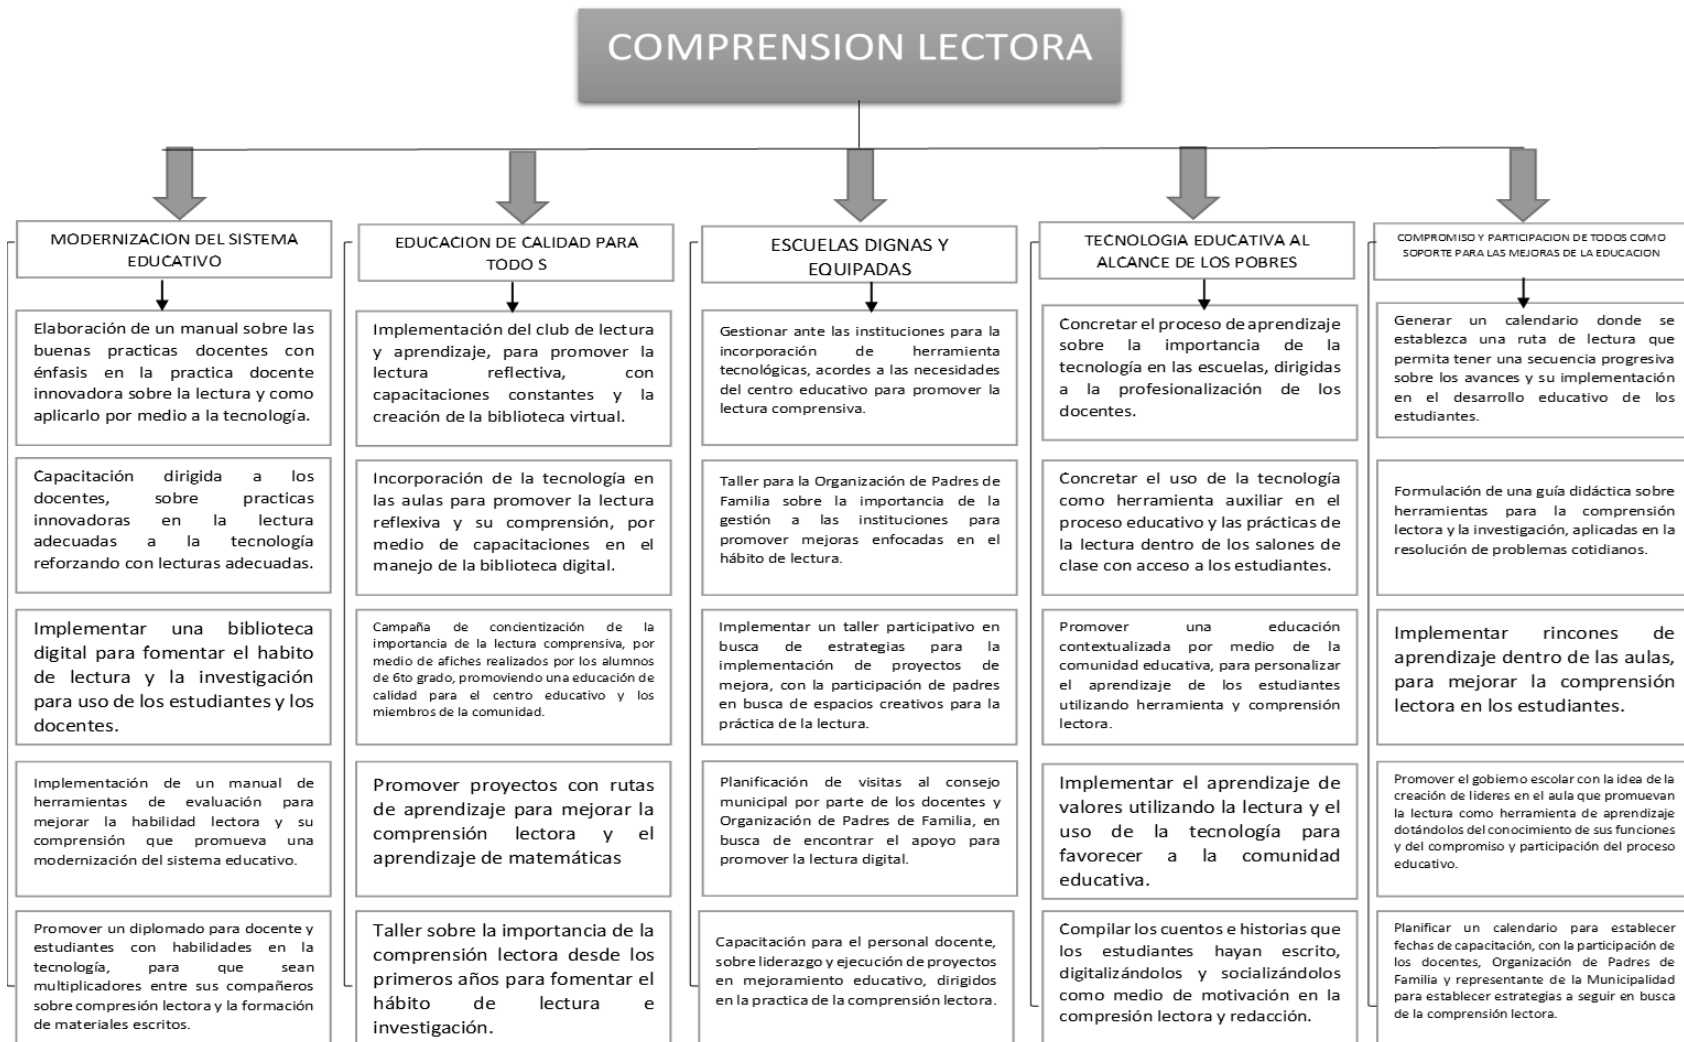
COMPRENSION LECTORA

MODERNIZACION DEL SISTEMA EDUCATIVO

Elaboración de un manual sobre las buenas practicas docentes con énfasis en la practica docente innovadora sobre la lectura y como aplicarlo por medio a la tecnología.

Capacitación dirigida a los docentes, sobre practicas innovadoras en la lectura adecuadas a la tecnología reforzando con lecturas adecuadas.

Implementar una biblioteca digital para fomentar el habito de lectura y la investigación para uso de los estudiantes y los docentes.

Implementación de un manual de herramientas de evaluación para mejorar la habilidad lectora y su comprensión que promueva una modernización del sistema educativo.

Promover un diplomado para docente y estudiantes con habilidades en la tecnología, para que sean multiplicadores entre sus compañeros sobre compresión lectora y la formación de materiales escritos.

EDUCACION DE CALIDAD PARA TODO S

Implementación del club de lectura y aprendizaje, para promover la lectura reflectiva, con capacitaciones constantes y la creación de la biblioteca virtual.

Incorporación de la tecnología en las aulas para promover la lectura reflexiva y su comprensión, por medio de capacitaciones en el manejo de la biblioteca digital.

Campaña de concientización de la importancia de la lectura comprensiva, por medio de afiches realizados por los alumnos de 6to grado, promoviendo una educación de calidad para el centro educativo y los miembros de la comunidad.

Promover proyectos con rutas de aprendizaje para mejorar la comprensión lectora y el aprendizaje de matemáticas

Taller sobre la importancia de la comprensión lectora desde los primeros años para fomentar el hábito de lectura e investigación.

ESCUELAS DIGNAS Y EQUIPADAS

Gestionar ante las instituciones para la incorporación de herramienta tecnológicas, acordes a las necesidades del centro educativo para promover la lectura comprensiva.

Taller para la Organización de Padres de Familia sobre la importancia de la gestión a las instituciones para promover mejoras enfocadas en el hábito de lectura.

Implementar un taller participativo en busca de estrategias para la implementación de proyectos de mejora, con la participación de padres en busca de espacios creativos para la práctica de la lectura.

Planificación de visitas al consejo municipal por parte de los docentes y Organización de Padres de Familia, en busca de encontrar el apoyo para promover la lectura digital.

Capacitación para el personal docente, sobre liderazgo y ejecución de proyectos en mejoramiento educativo, dirigidos en la practica de la comprensión lectora.

TECNOLOGIA EDUCATIVA AL ALCANCE DE LOS POBRES

Concretar el proceso de aprendizaje sobre la importancia de la tecnología en las escuelas, dirigidas a la profesionalización de los docentes.

Concretar el uso de la tecnología como herramienta auxiliar en el proceso educativo y las prácticas de la lectura dentro de los salones de clase con acceso a los estudiantes.

Promover una educación contextualizada por medio de la comunidad educativa, para personalizar el aprendizaje de los estudiantes utilizando herramienta y comprensión lectora.

Implementar el aprendizaje de valores utilizando la lectura y el uso de la tecnología para favorecer a la comunidad educativa.

Compilar los cuentos e historias que los estudiantes hayan escrito, digitalizándolos y socializándolos como medio de motivación en la compresión lectora y redacción.

COMPROMISO Y PARTICIPACION DE TODOS COMO SOPORTE PARA LAS MEJORAS DE LA EDUCACION

Generar un calendario donde se establezca una ruta de lectura que permita tener una secuencia progresiva sobre los avances y su implementación en el desarrollo educativo de los estudiantes.

Formulación de una guía didáctica sobre herramientas para la comprensión lectora y la investigación, aplicadas en la resolución de problemas cotidianos.

Implementar rincones de aprendizaje dentro de las aulas, para mejorar la comprensión lectora en los estudiantes.

Promover el gobierno escolar con la idea de la creación de lideres en el aula que promuevan la lectura como herramienta de aprendizaje dotándolos del conocimiento de sus funciones y del compromiso y participación del proceso educativo.

Planificar un calendario para establecer fechas de capacitación, con la participación de los docentes, Organización de Padres de Familia y representante de la Municipalidad para establecer estrategias a seguir en busca de la comprensión lectora.